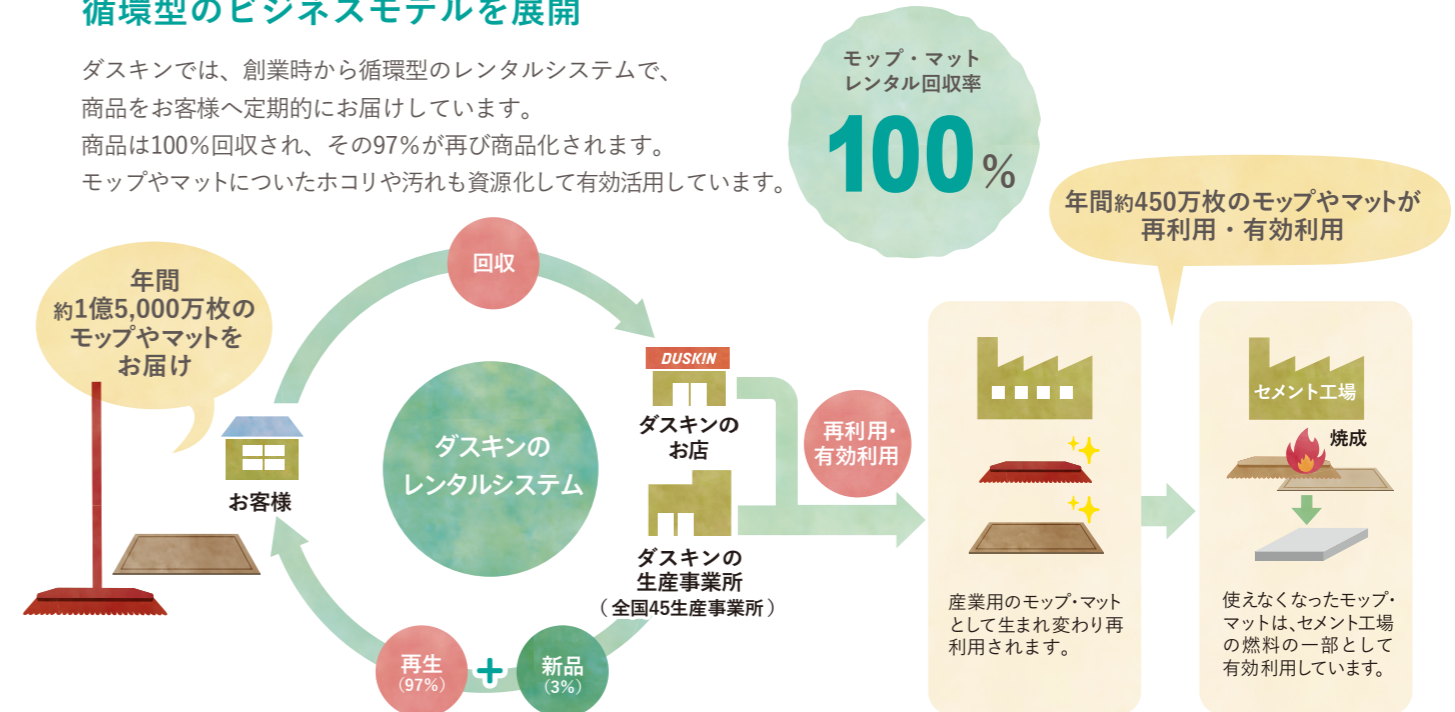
循環型のビジネスモデルを展開

ダスキンでは、創業時から循環型のレンタルシステムで、商品をお客様へ定期的にお届けしています。
商品は100%回収され、その97%が再び商品化されます。
モップやマットについたホコリや汚れも資源化して有効活用しています。

モップ・マット
レンタル回収率
100%

年間約450万枚のモップやマットが再利用・有効利用

年間
約1億5,000万枚の
モップやマットを
お届け

回収

DUSKIN
ダスキンの
お店

ダスキンの
レンタルシステム

お客様

ダスキンの
生産事業所
（全国45生産事業所）

再利用・
有効利用

再生
（97%）

新品
（3%）

産業用のモップ・マットとして生まれ変わり再利用されます。

セメント工場

焼成

使えなくなったモップ・マットは、セメント工場の燃料の一部として有効利用しています。